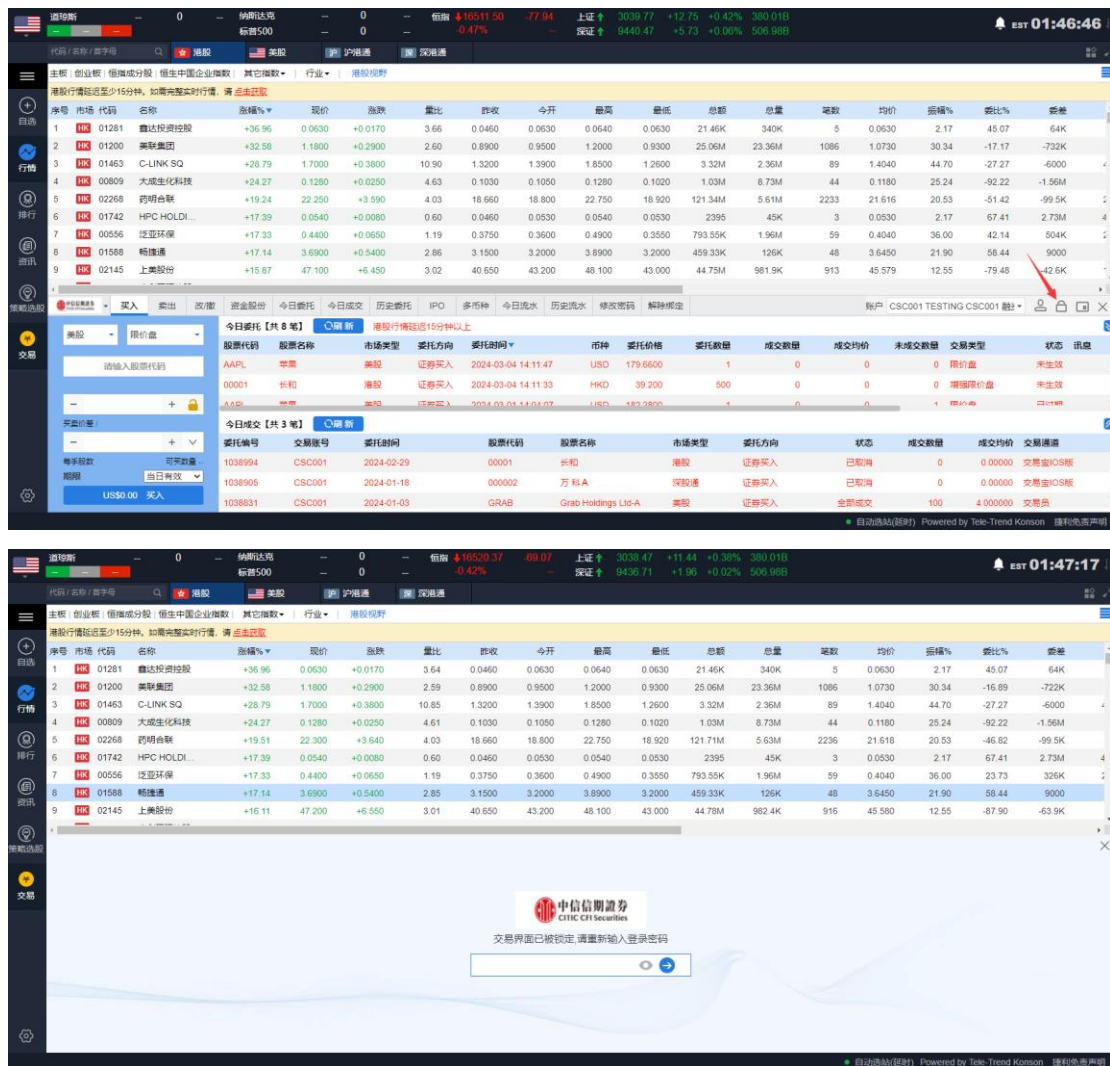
道琼斯 — 0 — 纳斯达克 — 0 — 标普500 — 0 — 恒指 16511.50 -77.94 -0.47% 上证 3039.77 +12.75 +0.42% 380.01B 深证 9440.47 +5.73 +0.06% 506.98B EST 01:46:46

代码/名称/首字母 港股 美股 沪港通 深港通

主板 | 创业板 | 恒指成分股 | 恒生中国企业指数 | 其它指数 | 行业 | 港股视野

港股行情延迟至少15分钟。如需完整实时行情，请 点击获取

自选 行情 排行 资讯 策略选股 交易

| 序号 | 市场 | 代码 | 名称 | 涨幅% | 现价 | 涨跌 | 量比 | 昨收 | 今开 | 最高 | 最低 | 总额 | 总量 | 笔数 | 均价 | 振幅% | 委比% | 委差 |
|---|---|---|---|---|---|---|---|---|---|---|---|---|---|---|---|---|---|---|
| 1 | HK | 01281 | 鑫达投资控股 | +36.96 | 0.0630 | +0.0170 | 3.66 | 0.0460 | 0.0630 | 0.0640 | 0.0630 | 21.46K | 340K | 5 | 0.0630 | 2.17 | 45.07 | 64K |
| 2 | HK | 01200 | 美联集团 | +32.58 | 1.1800 | +0.2900 | 2.60 | 0.8900 | 0.9500 | 1.2000 | 0.9300 | 25.06M | 23.36M | 1086 | 1.0730 | 30.34 | -17.17 | -732K |
| 3 | HK | 01463 | C-LINK SQ | +28.79 | 1.7000 | +0.3800 | 10.90 | 1.3200 | 1.3900 | 1.8500 | 1.2600 | 3.32M | 2.36M | 89 | 1.4040 | 44.70 | -27.27 | -6000 |
| 4 | HK | 00809 | 大成生化科技 | +24.27 | 0.1280 | +0.0250 | 4.63 | 0.1030 | 0.1050 | 0.1280 | 0.1020 | 1.03M | 8.73M | 44 | 0.1180 | 25.24 | -92.22 | -1.56M |
| 5 | HK | 02268 | 药明合联 | +19.24 | 22.250 | +3.590 | 4.03 | 18.660 | 18.800 | 22.750 | 18.920 | 121.34M | 5.61M | 2233 | 21.616 | 20.53 | -51.42 | -99.5K |
| 6 | HK | 01742 | HPC HOLDI... | +17.39 | 0.0540 | +0.0080 | 0.60 | 0.0460 | 0.0530 | 0.0540 | 0.0530 | 2395 | 45K | 3 | 0.0530 | 2.17 | 67.41 | 2.73M |
| 7 | HK | 00556 | 泛亚环保 | +17.33 | 0.4400 | +0.0650 | 1.19 | 0.3750 | 0.3600 | 0.4900 | 0.3550 | 793.55K | 1.96M | 59 | 0.4040 | 36.00 | 42.14 | 504K |
| 8 | HK | 01588 | 畅捷通 | +17.14 | 3.6900 | +0.5400 | 2.86 | 3.1500 | 3.2000 | 3.8900 | 3.2000 | 459.33K | 126K | 48 | 3.6450 | 21.90 | 58.44 | 9000 |
| 9 | HK | 02145 | 上美股份 | +15.87 | 47.100 | +6.450 | 3.02 | 40.650 | 43.200 | 48.100 | 43.000 | 44.75M | 981.9K | 913 | 45.579 | 12.55 | -79.48 | -42.6K |

中信信期证券 买入 卖出 改/撤 资金股份 今日委托 今日成交 历史委托 IPO 多币种 今日流水 历史流水 修改密码 解除绑定 账户 CSC001 TESTING CSC001 融

美股 限价盘
请输入股票代码
买卖价差
每手股数 可买数量
期限 当日有效
US$0.00 买入

今日委托【共 8 笔】 刷新 港股行情延迟15分钟以上

| 股票代码 | 股票名称 | 市场类型 | 委托方向 | 委托时间 | 币种 | 委托价格 | 委托数量 | 成交数量 | 成交均价 | 未成交数量 | 交易类型 | 状态 | 讯息 |
|---|---|---|---|---|---|---|---|---|---|---|---|---|---|
| AAPL | 苹果 | 美股 | 证券买入 | 2024-03-04 14:11:47 | USD | 179.6600 | 1 | 0 | 0 | 0 | 限价盘 | 未生效 | |
| 00001 | 长和 | 港股 | 证券买入 | 2024-03-04 14:11:33 | HKD | 39.200 | 500 | 0 | 0 | 0 | 增强限价盘 | 未生效 | |

今日成交【共 3 笔】 刷新

| 委托编号 | 交易账号 | 委托时间 | 股票代码 | 股票名称 | 市场类型 | 委托方向 | 状态 | 成交数量 | 成交均价 | 交易通道 |
|---|---|---|---|---|---|---|---|---|---|---|
| 1038994 | CSC001 | 2024-02-29 | 00001 | 长和 | 港股 | 证券买入 | 已取消 | 0 | 0.00000 | 交易宝IOS版 |
| 1038905 | CSC001 | 2024-01-18 | 000002 | 万科A | 深股通 | 证券买入 | 已取消 | 0 | 0.00000 | 交易宝IOS版 |
| 1038831 | CSC001 | 2024-01-03 | GRAB | Grab Holdings Ltd-A | 美股 | 证券买入 | 全部成交 | 100 | 4.000000 | 交易员 |

自动选站(延时) Powered by Tele-Trend Konson 捷利免责声明

道琼斯 — 0 — 纳斯达克 — 0 — 标普500 — 0 — 恒指 16520.37 -69.07 -0.42% 上证 3038.47 +11.44 +0.38% 380.01B 深证 9436.71 +1.96 +0.02% 506.98B EST 01:47:17

代码/名称/首字母 港股 美股 沪港通 深港通

主板 | 创业板 | 恒指成分股 | 恒生中国企业指数 | 其它指数 | 行业 | 港股视野

港股行情延迟至少15分钟。如需完整实时行情，请 点击获取

自选 行情 排行 资讯 策略选股 交易

| 序号 | 市场 | 代码 | 名称 | 涨幅% | 现价 | 涨跌 | 量比 | 昨收 | 今开 | 最高 | 最低 | 总额 | 总量 | 笔数 | 均价 | 振幅% | 委比% | 委差 |
|---|---|---|---|---|---|---|---|---|---|---|---|---|---|---|---|---|---|---|
| 1 | HK | 01281 | 鑫达投资控股 | +36.96 | 0.0630 | +0.0170 | 3.64 | 0.0460 | 0.0630 | 0.0640 | 0.0630 | 21.46K | 340K | 5 | 0.0630 | 2.17 | 45.07 | 64K |
| 2 | HK | 01200 | 美联集团 | +32.58 | 1.1800 | +0.2900 | 2.59 | 0.8900 | 0.9500 | 1.2000 | 0.9300 | 25.06M | 23.36M | 1086 | 1.0730 | 30.34 | -16.89 | -722K |
| 3 | HK | 01463 | C-LINK SQ | +28.79 | 1.7000 | +0.3800 | 10.85 | 1.3200 | 1.3900 | 1.8500 | 1.2600 | 3.32M | 2.36M | 89 | 1.4040 | 44.70 | -27.27 | -6000 |
| 4 | HK | 00809 | 大成生化科技 | +24.27 | 0.1280 | +0.0250 | 4.61 | 0.1030 | 0.1050 | 0.1280 | 0.1020 | 1.03M | 8.73M | 44 | 0.1180 | 25.24 | -92.22 | -1.56M |
| 5 | HK | 02268 | 药明合联 | +19.51 | 22.300 | +3.640 | 4.03 | 18.660 | 18.800 | 22.750 | 18.920 | 121.71M | 5.63M | 2236 | 21.618 | 20.53 | -46.82 | -99.5K |
| 6 | HK | 01742 | HPC HOLDI... | +17.39 | 0.0540 | +0.0080 | 0.60 | 0.0460 | 0.0530 | 0.0540 | 0.0530 | 2395 | 45K | 3 | 0.0530 | 2.17 | 67.41 | 2.73M |
| 7 | HK | 00556 | 泛亚环保 | +17.33 | 0.4400 | +0.0650 | 1.19 | 0.3750 | 0.3600 | 0.4900 | 0.3550 | 793.55K | 1.96M | 59 | 0.4040 | 36.00 | 23.73 | 326K |
| 8 | HK | 01588 | 畅捷通 | +17.14 | 3.6900 | +0.5400 | 2.85 | 3.1500 | 3.2000 | 3.8900 | 3.2000 | 459.33K | 126K | 48 | 3.6450 | 21.90 | 58.44 | 9000 |
| 9 | HK | 02145 | 上美股份 | +16.11 | 47.200 | +6.550 | 3.01 | 40.650 | 43.200 | 48.100 | 43.000 | 44.78M | 982.4K | 916 | 45.580 | 12.55 | -87.90 | -63.9K |

中信信期證券 CITIC CFI Securities
交易界面已被锁定,请重新输入登录密码

自动选站(延时) Powered by Tele-Trend Konson 捷利免责声明